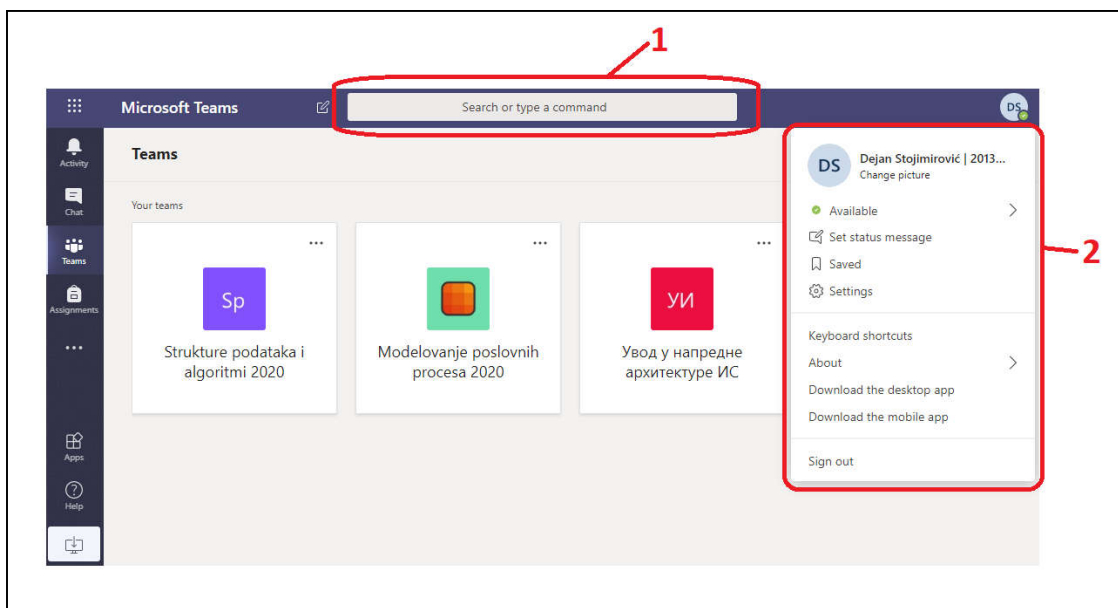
1

Microsoft Teams

Search or type a command

DS

Activity

Chat

Teams

Assignments

...

Apps

Help

Teams

Your teams

...

Sp

Strukture podataka i algoritmi 2020

...

Modelovanje poslovnih procesa 2020

...

УИ

Увод у напредне архитектуре ИС

DS

Dejan Stojimirović | 2013...

Change picture

Available

Set status message

Saved

Settings

Keyboard shortcuts

About

Download the desktop app

Download the mobile app

Sign out

2